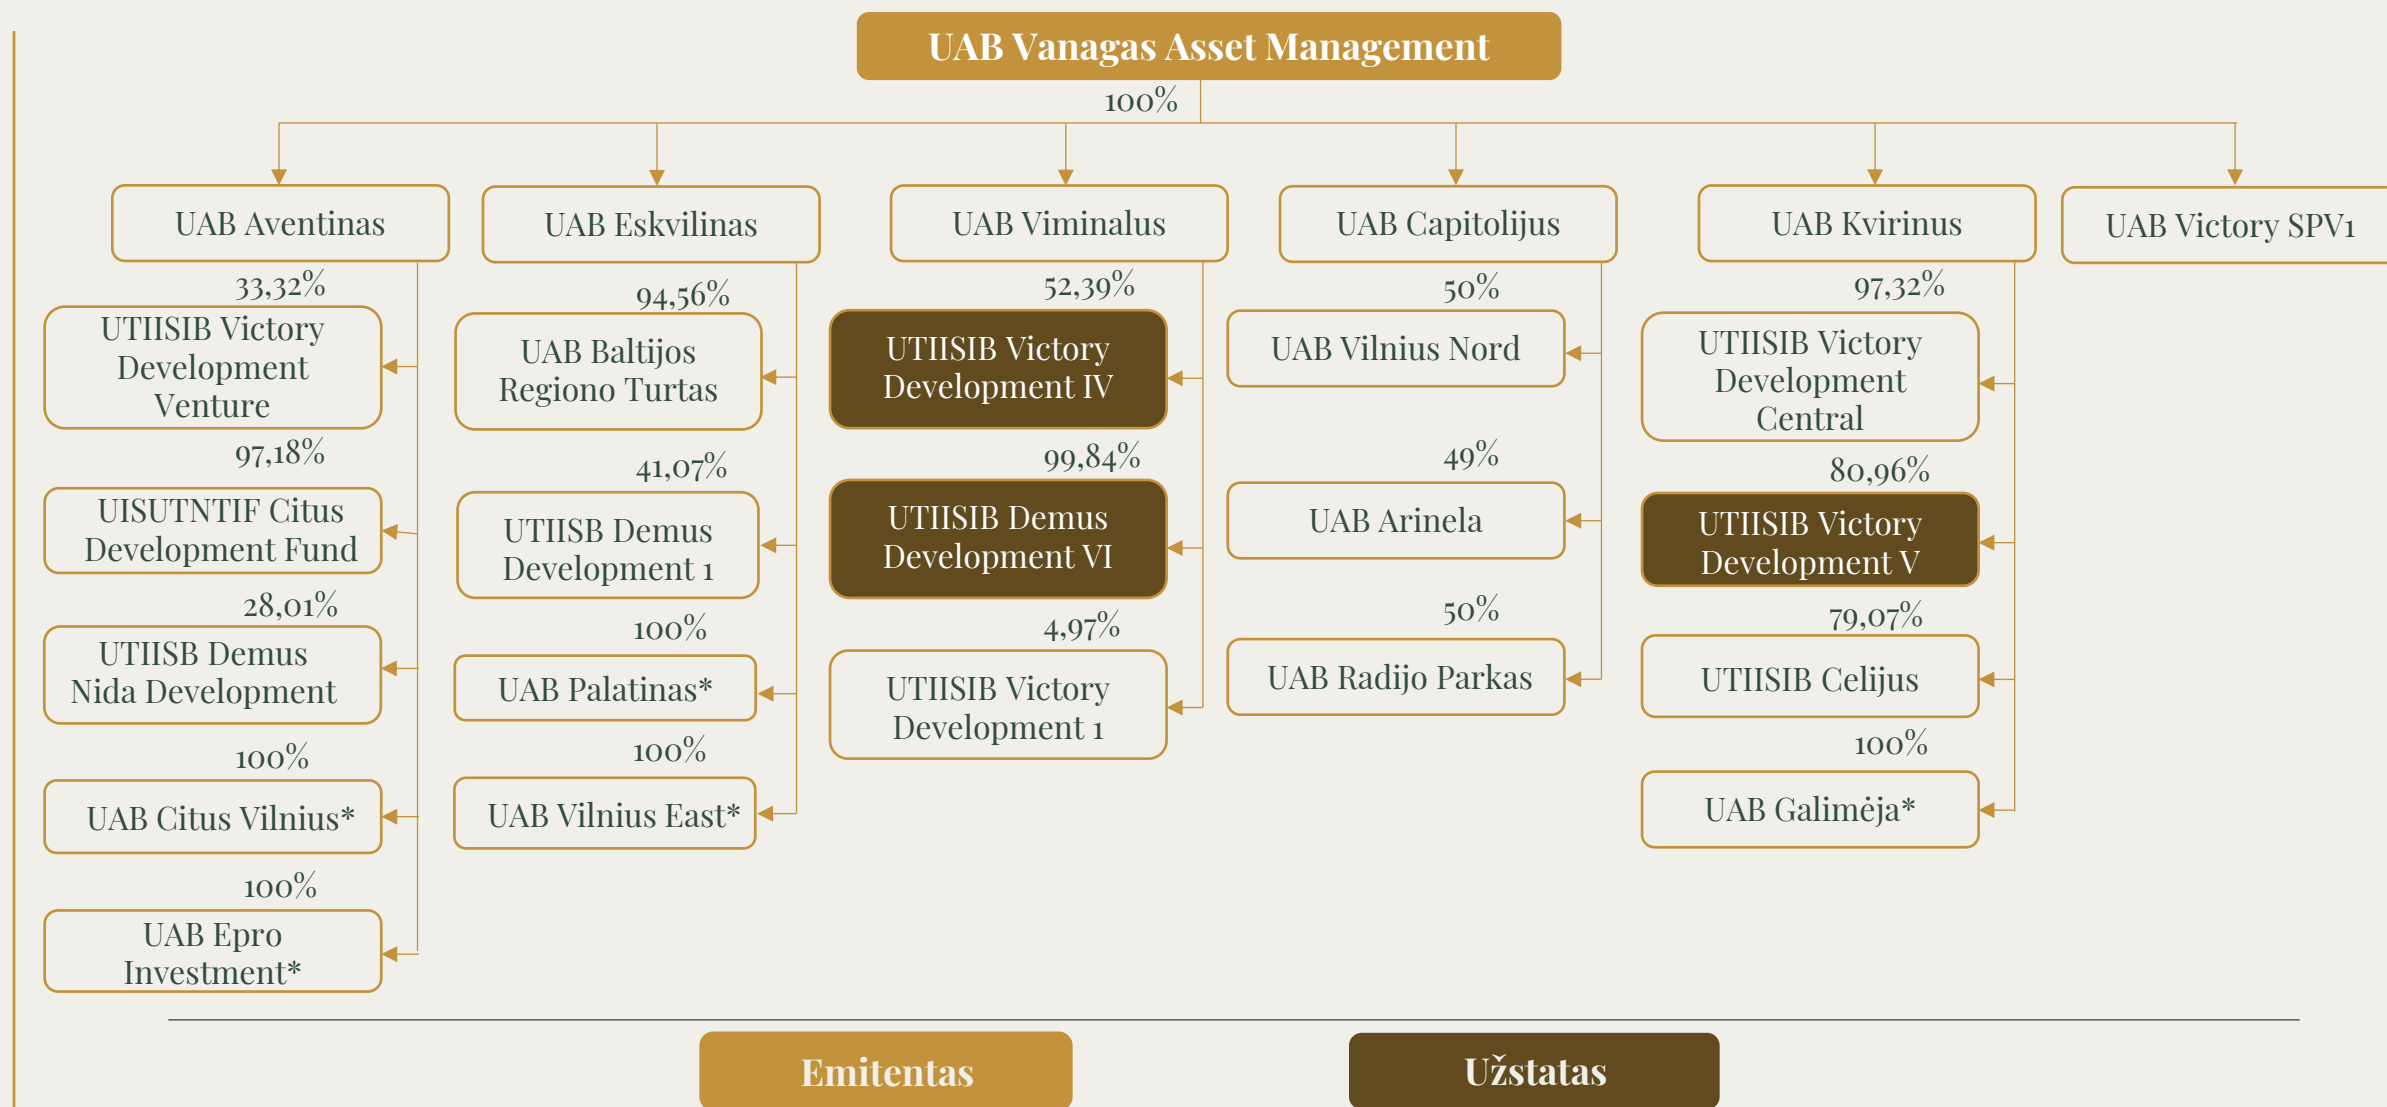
UAB Vanagas Asset Management

100%

UAB Aventinas

33,32%
UTIISIB Victory Development Venture

97,18%
UISUTNTIF Citus Development Fund

28,01%
UTIISB Demus Nida Development

100%
UAB Citus Vilnius*

100%
UAB Epro Investment*

UAB Eskvilinas

94,56%
UAB Baltijos Regiono Turtas

41,07%
UTIISB Demus Development 1

100%
UAB Palatinas*

100%
UAB Vilnius East*

UAB Viminalus

52,39%
UTIISIB Victory Development IV

99,84%
UTIISIB Demus Development VI

4,97%
UTIISIB Victory Development 1

UAB Capitolijus

50%
UAB Vilnius Nord

49%
UAB Arinela

50%
UAB Radijo Parkas

UAB Kvirinus

97,32%
UTIISIB Victory Development Central

80,96%
UTIISIB Victory Development V

79,07%
UTIISIB Celijus

100%
UAB Galimėja*

UAB Victory SPV1

Emitentas

Užstatas